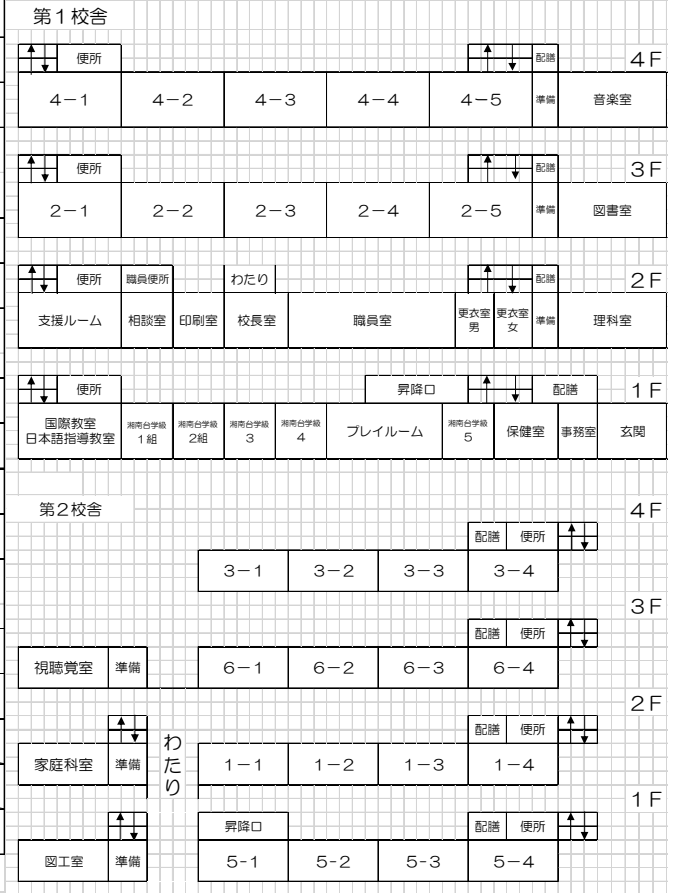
第１校舎

便所　配膳　４Ｆ

| ４－１ | ４－２ | ４－３ | ４－４ | ４－５ | 準備 | 音楽室 |
|---|---|---|---|---|---|---|

便所　配膳　３Ｆ

| ２－１ | ２－２ | ２－３ | ２－４ | ２－５ | 準備 | 図書室 |
|---|---|---|---|---|---|---|

便所　職員便所　わたり　配膳　２Ｆ

| 支援ルーム | 相談室 | 印刷室 | 校長室 | 職員室 | 更衣室 男 | 更衣室 女 | 準備 | 理科室 |
|---|---|---|---|---|---|---|---|---|

便所　昇降口　配膳　１Ｆ

| 国際教室 日本語指導教室 | 湘南台学級 1組 | 湘南台学級 2組 | 湘南台学級 3 | 湘南台学級 4 | プレイルーム | 湘南台学級 5 | 保健室 | 事務室 | 玄関 |
|---|---|---|---|---|---|---|---|---|---|

第２校舎　４Ｆ

配膳　便所

| ３－１ | ３－２ | ３－３ | ３－４ |
|---|---|---|---|

３Ｆ

配膳　便所

| 視聴覚室 | 準備 | ６－１ | ６－２ | ６－３ | ６－４ |
|---|---|---|---|---|---|

２Ｆ

配膳　便所

わたり

| 家庭科室 | 準備 | １－１ | １－２ | １－３ | １－４ |
|---|---|---|---|---|---|

１Ｆ

昇降口　配膳　便所

| 図工室 | 準備 | 5-1 | 5-2 | 5-3 | 5-4 |
|---|---|---|---|---|---|